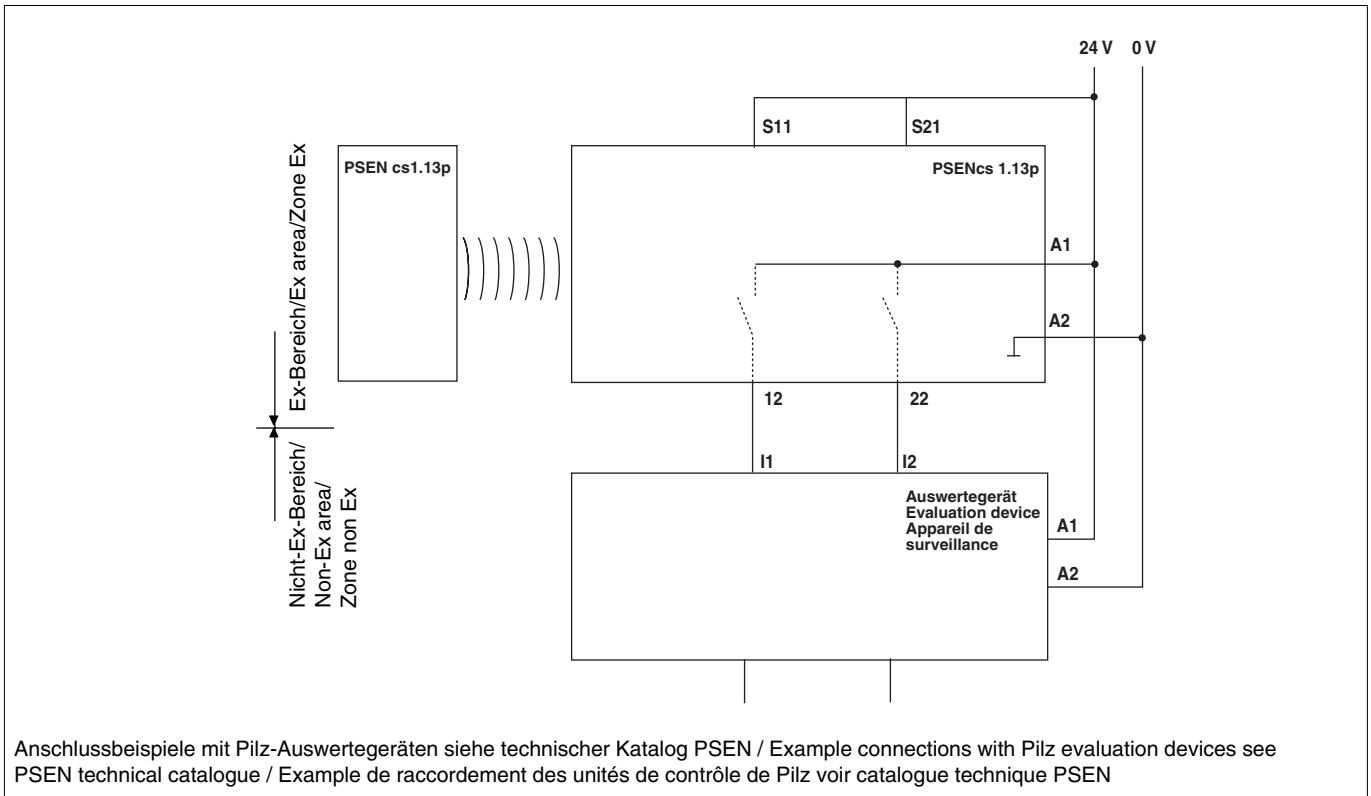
24 V
0 V

S11
S21

Ex-Bereich/Ex area/Zone Ex

PSEN cs1.13p

PSENcs 1.13p

A1

A2

12
22

Nicht-Ex-Bereich/ Non-Ex area/ Zone non Ex

I1
I2

Auswertegerät
Evaluation device
Appareil de surveillance

A1

A2

Anschlussbeispiele mit Pilz-Auswertegeräten siehe technischer Katalog PSEN / Example connections with Pilz evaluation devices see PSEN technical catalogue / Example de raccordement des unités de contrôle de Pilz voir catalogue technique PSEN